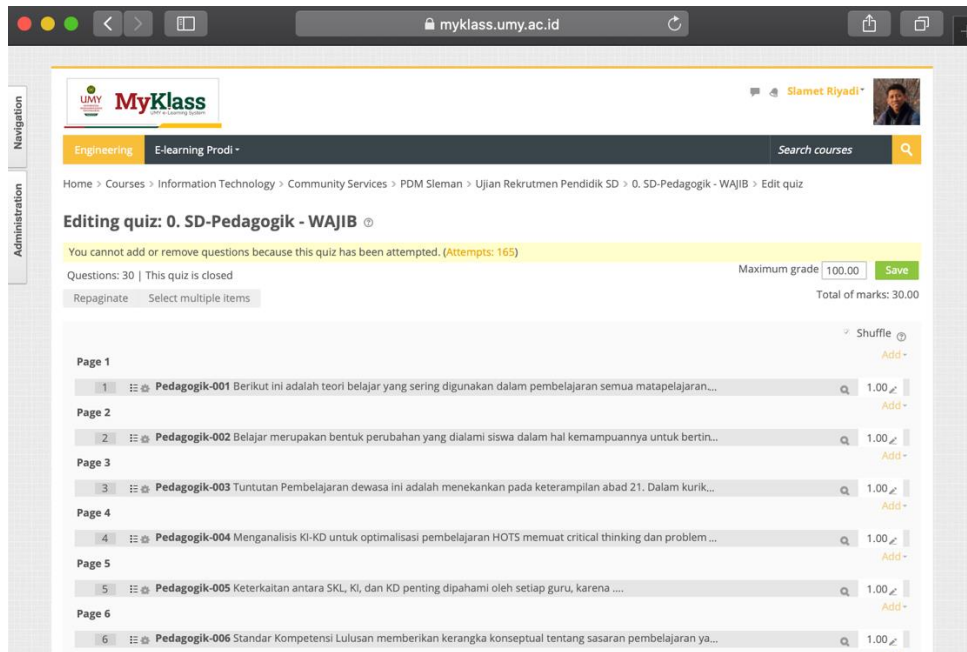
myklass.umy.ac.id

Navigation

Administration

UMY MyKlass UMY e-Learning System

Slamet Riyadi

Engineering E-learning Prodi

Search courses

Home > Courses > Information Technology > Community Services > PDM Sleman > Ujian Rekrutmen Pendidik SD > 0. SD-Pedagogik - WAJIB > Edit quiz

Editing quiz: 0. SD-Pedagogik - WAJIB

You cannot add or remove questions because this quiz has been attempted. (Attempts: 165)

Questions: 30 | This quiz is closed

Maximum grade 100.00 Save

Repaginate Select multiple items

Total of marks: 30.00

Shuffle

Add

Page 1

1 Pedagogik-001 Berikut ini adalah teori belajar yang sering digunakan dalam pembelajaran semua matapelajaran.... 1.00

Add

Page 2

2 Pedagogik-002 Belajar merupakan bentuk perubahan yang dialami siswa dalam hal kemampuannya untuk bertin... 1.00

Add

Page 3

3 Pedagogik-003 Tuntutan Pembelajaran dewasa ini adalah menekankan pada keterampilan abad 21. Dalam kurik... 1.00

Add

Page 4

4 Pedagogik-004 Menganalisis KI-KD untuk optimalisasi pembelajaran HOTS memuat critical thinking dan problem ... 1.00

Add

Page 5

5 Pedagogik-005 Keterkaitan antara SKL, KI, dan KD penting dipahami oleh setiap guru, karena .... 1.00

Add

Page 6

6 Pedagogik-006 Standar Kompetensi Lulusan memberikan kerangka konseptual tentang sasaran pembelajaran ya... 1.00